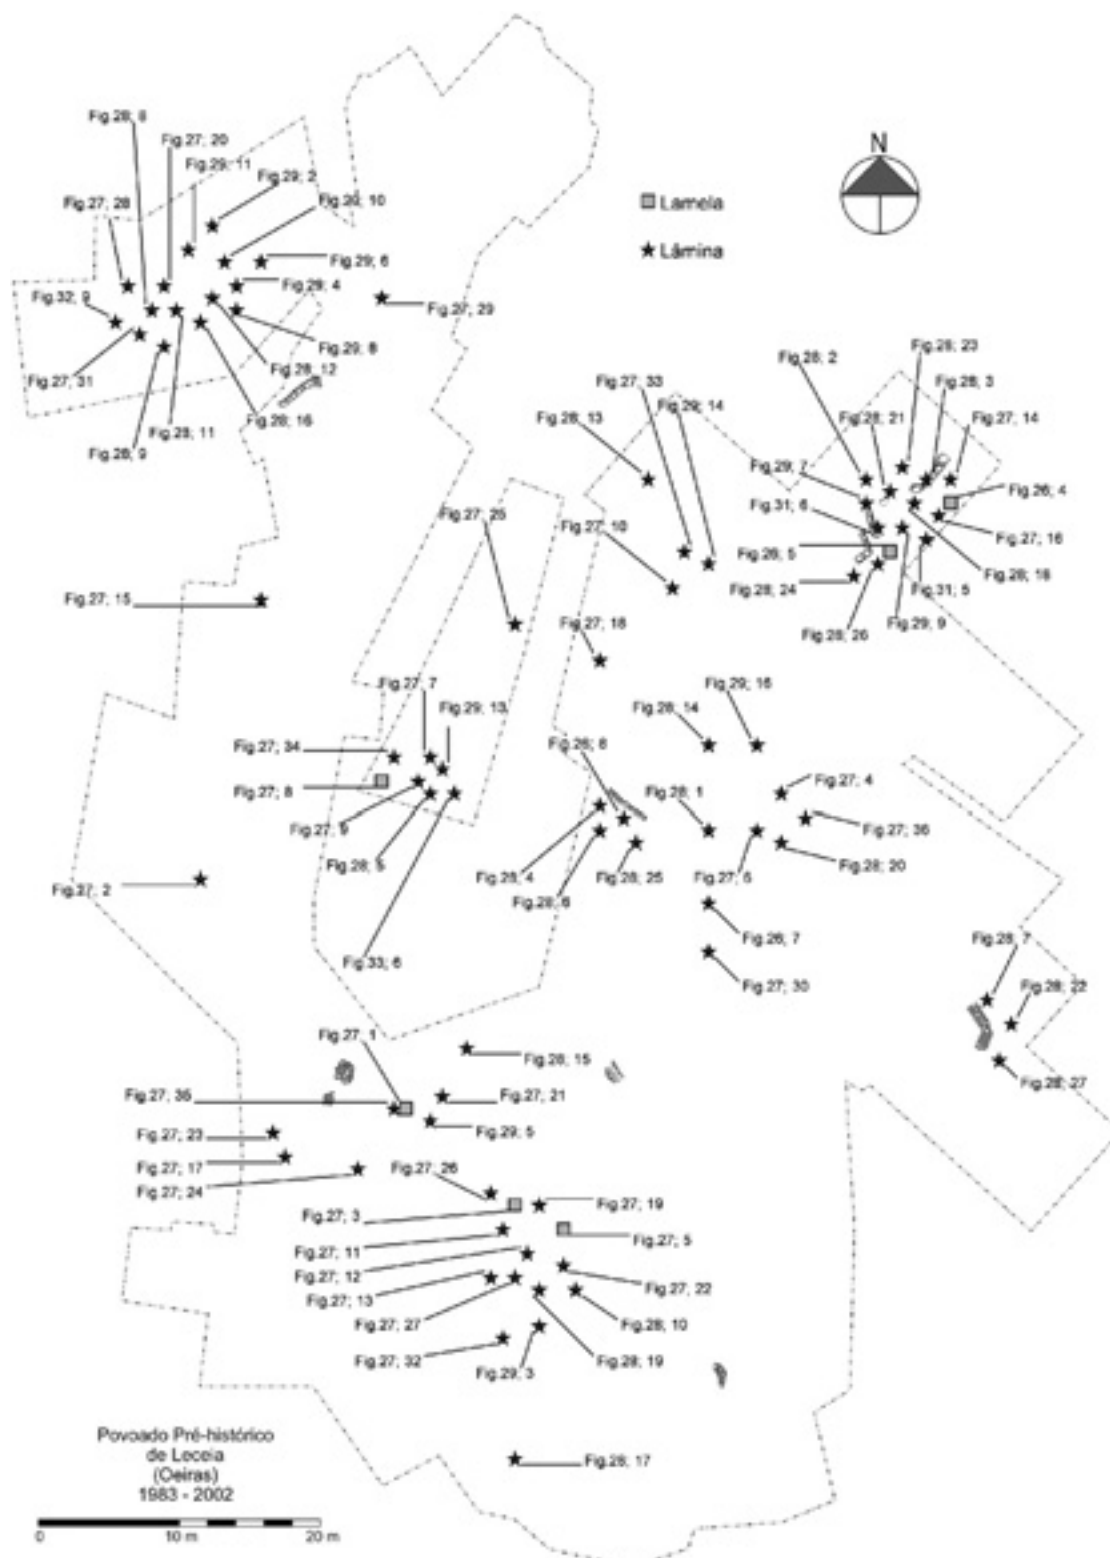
N

Lamela

Lâmina

Fig.28; 8
Fig.27; 20
Fig.29; 11
Fig.29; 2
Fig.28; 10
Fig.27; 28
Fig.29; 6
Fig.29; 4
Fig.32; 9
Fig.27; 29
Fig.29; 8
Fig.28; 12
Fig.27; 31
Fig.28; 16
Fig.28; 11
Fig.28; 9

Fig.28; 2
Fig.28; 23
Fig.28; 3
Fig.27; 33
Fig.29; 14
Fig.28; 13
Fig.28; 21
Fig.27; 14
Fig.29; 7
Fig.26; 4
Fig.31; 6
Fig.27; 16
Fig.27; 25
Fig.27; 10
Fig.28; 5
Fig.28; 18
Fig.28; 24
Fig.31; 5
Fig.27; 15
Fig.28; 26
Fig.29; 9
Fig.27; 18

Fig.27; 7
Fig.29; 16
Fig.29; 13
Fig.28; 14
Fig.27; 34
Fig.28; 6
Fig.27; 8
Fig.27; 4
Fig.28; 1
Fig.27; 9
Fig.27; 36
Fig.28; 5
Fig.28; 20
Fig.27; 6
Fig.28; 4
Fig.28; 25
Fig.27; 2
Fig.28; 6
Fig.26; 7
Fig.33; 6
Fig.27; 30
Fig.28; 7
Fig.28; 22
Fig.27; 1
Fig.28; 15
Fig.28; 27
Fig.27; 35
Fig.27; 21
Fig.29; 5
Fig.27; 23
Fig.27; 17
Fig.27; 24
Fig.27; 26
Fig.27; 19
Fig.27; 3
Fig.27; 5
Fig.27; 11
Fig.27; 12
Fig.27; 22
Fig.27; 13
Fig.28; 10
Fig.27; 27
Fig.27; 32
Fig.28; 19
Fig.29; 3
Fig.28; 17

Povoado Pré-histórico
de Leceia
(Oeiras)
1983 - 2002

0
10 m
20 m